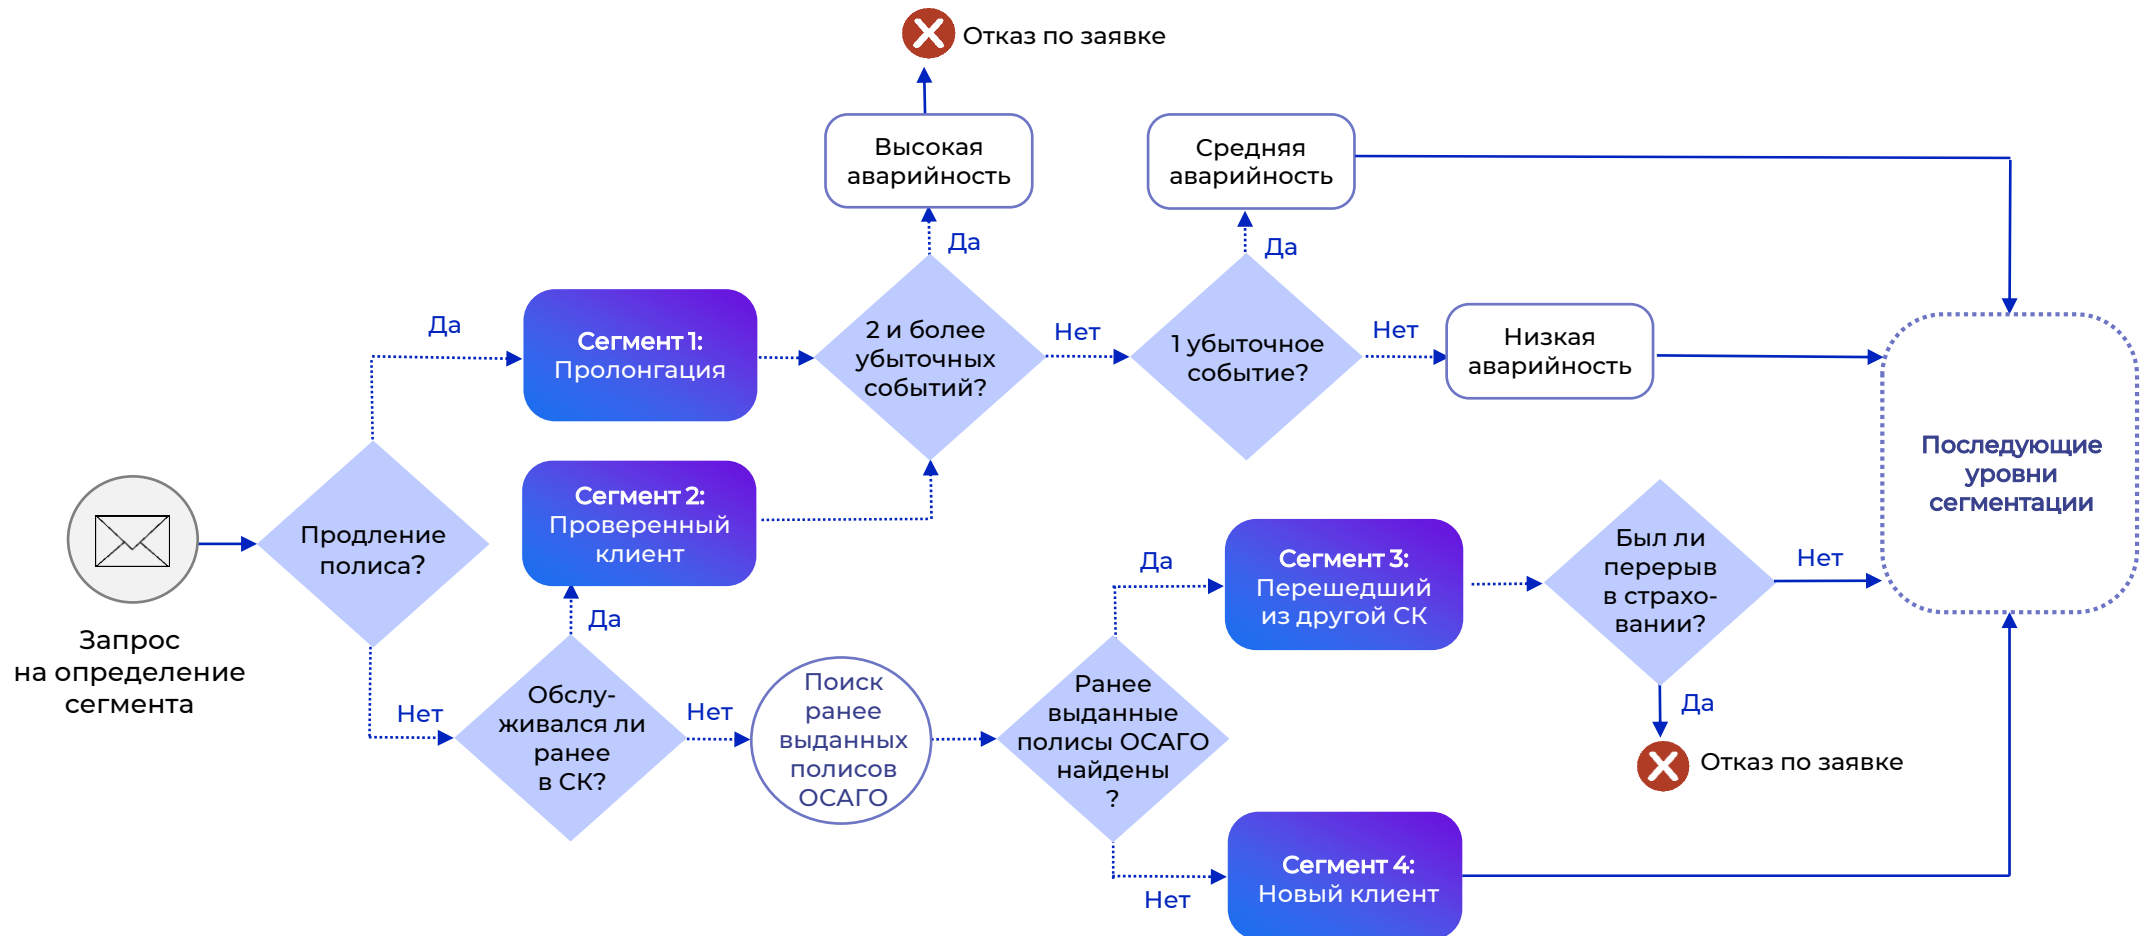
Отказ по заявке

Высокая аварийность

Средняя аварийность

Да

Да

Да

Сегмент 1: Пролонгация

2 и более убыточных событий?

Нет

1 убыточное событие?

Нет

Низкая аварийность

Последующие уровни сегментации

Сегмент 2: Проверенный клиент

Запрос на определение сегмента

Продление полиса?

Да

Сегмент 3: Перешедший из другой СК

Был ли перерыв в страхованoccupied?

Нет

Да

Нет

Обслуживался ли ранее в СК?

Нет

Поиск ранее выданных полисов ОСАГО

Ранее выданные полисы ОСАГО найдены ?

Да

Отказ по заявке

Нет

Сегмент 4: Новый клиент